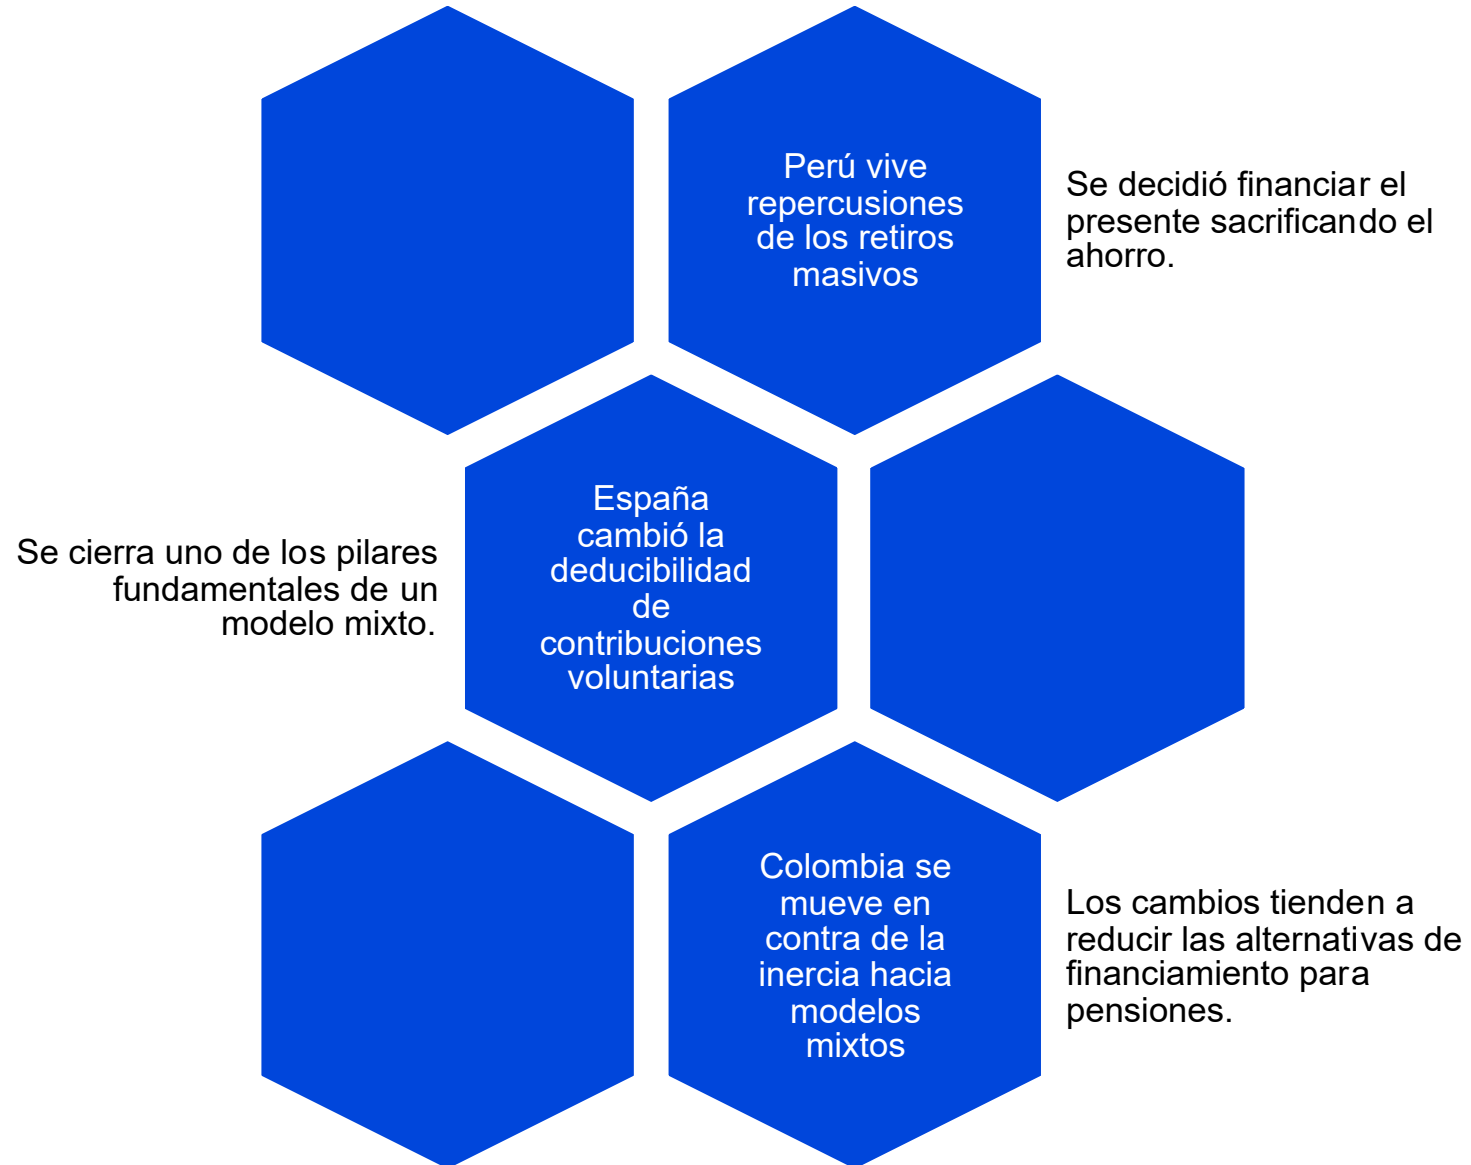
Perú vive repercusiones de los retiros masivos

Se decidió financiar el presente sacrificando el ahorro.

Se cierra uno de los pilares fundamentales de un modelo mixto.

España cambió la deducibilidad de contribuciones voluntarias

Colombia se mueve en contra de la inercia hacia modelos mixtos

Los cambios tienden a reducir las alternativas de financiamiento para pensiones.